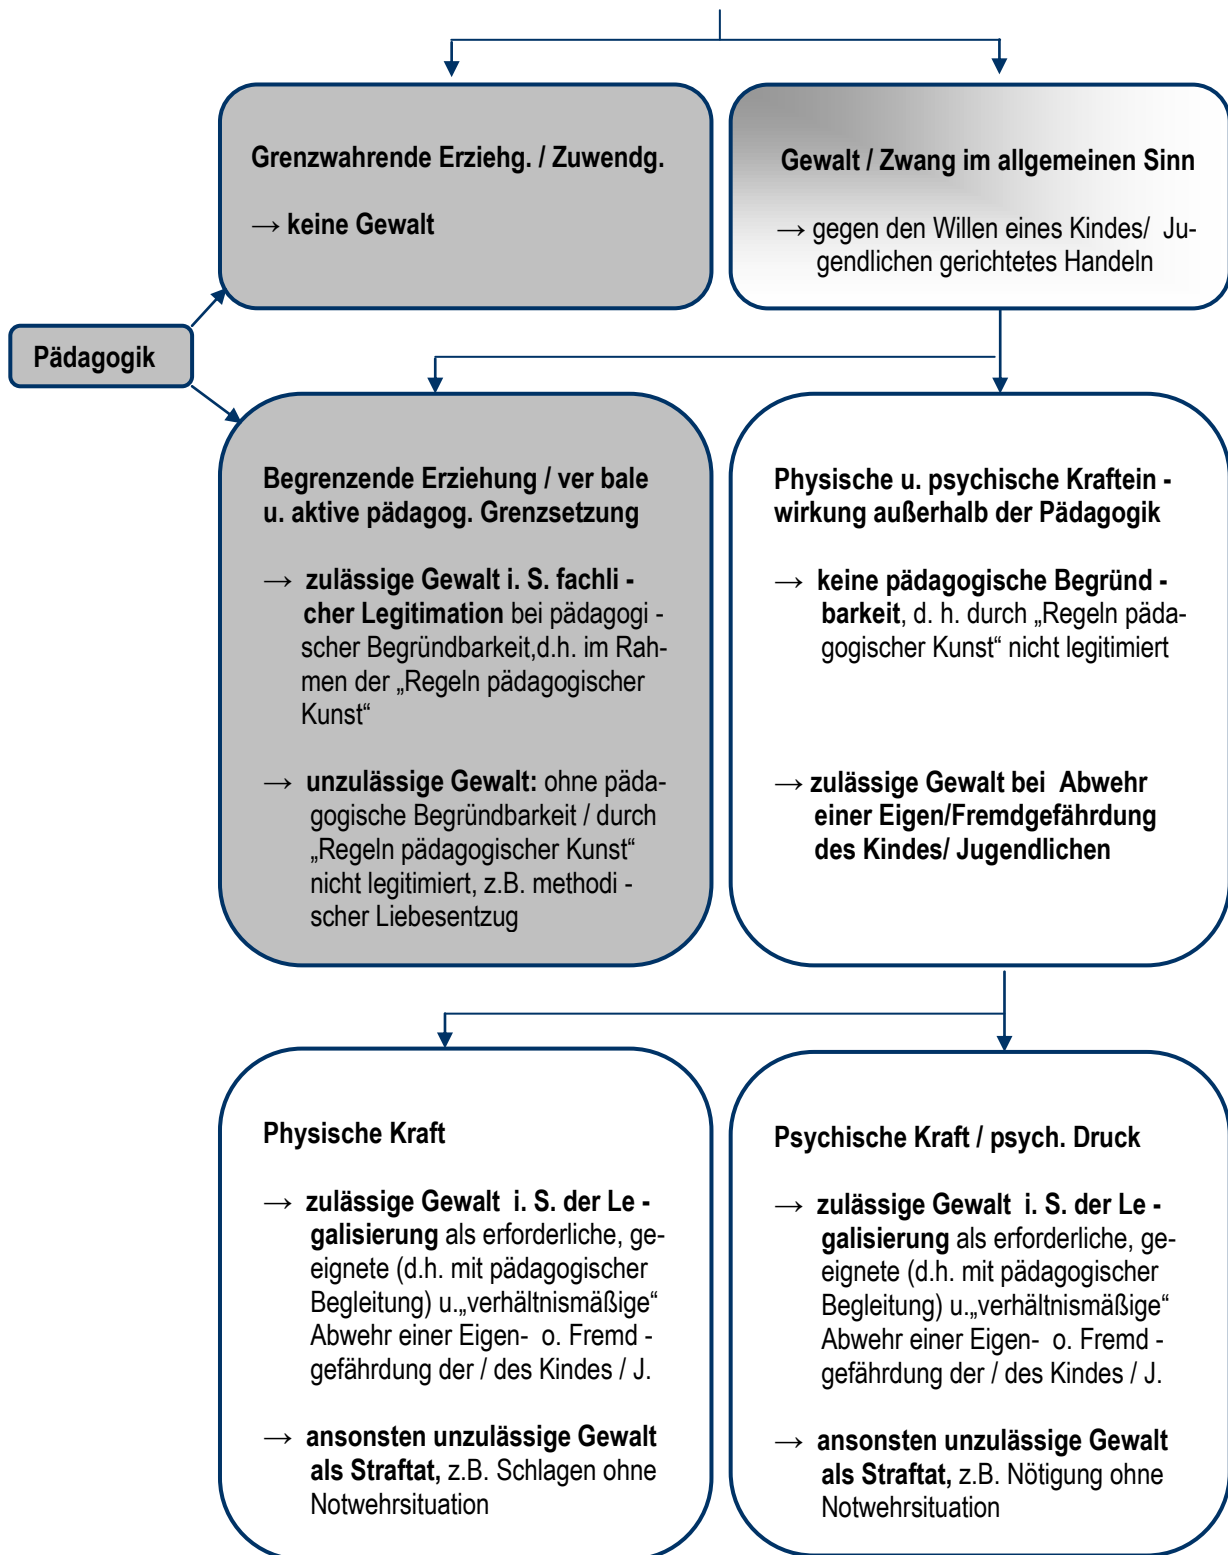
Grenzwahrende Erziehg. / Zuwendg.

→ keine Gewalt

Gewalt / Zwang im allgemeinen Sinn

→ gegen den Willen eines Kindes/ Jugendlichen gerichtetes Handeln

Pädagogik

Begrenzende Erziehung / ver bale u. aktive pädagog. Grenzsetzung

→ zulässige Gewalt i. S. fachli - cher Legitimation bei pädagogi - scher Begründbarkeit,d.h. im Rahmen der „Regeln pädagogischer Kunst“

→ unzulässige Gewalt: ohne pädagogische Begründbarkeit / durch „Regeln pädagogischer Kunst“ nicht legitimiert, z.B. methodi - scher Liebesentzug

Physische u. psychische Kraftein - wirkung außerhalb der Pädagogik

→ keine pädagogische Begründ - barkeit, d. h. durch „Regeln pädagogischer Kunst“ nicht legitimiert

→ zulässige Gewalt bei Abwehr einer Eigen/Fremdgefährdung des Kindes/ Jugendlichen

Physische Kraft

→ zulässige Gewalt i. S. der Le - galisierung als erforderliche, geeignete (d.h. mit pädagogischer Begleitung) u.„verhältnismäßige“ Abwehr einer Eigen- o. Fremd - gefährdung der / des Kindes / J.

→ ansonsten unzulässige Gewalt als Straftat, z.B. Schlagen ohne Notwehrsituation

Psychische Kraft / psych. Druck

→ zulässige Gewalt i. S. der Le - galisierung als erforderliche, geeignete (d.h. mit pädagogischer Begleitung) u.„verhältnismäßige“ Abwehr einer Eigen- o. Fremd - gefährdung der / des Kindes / J.

→ ansonsten unzulässige Gewalt als Straftat, z.B. Nötigung ohne Notwehrsituation